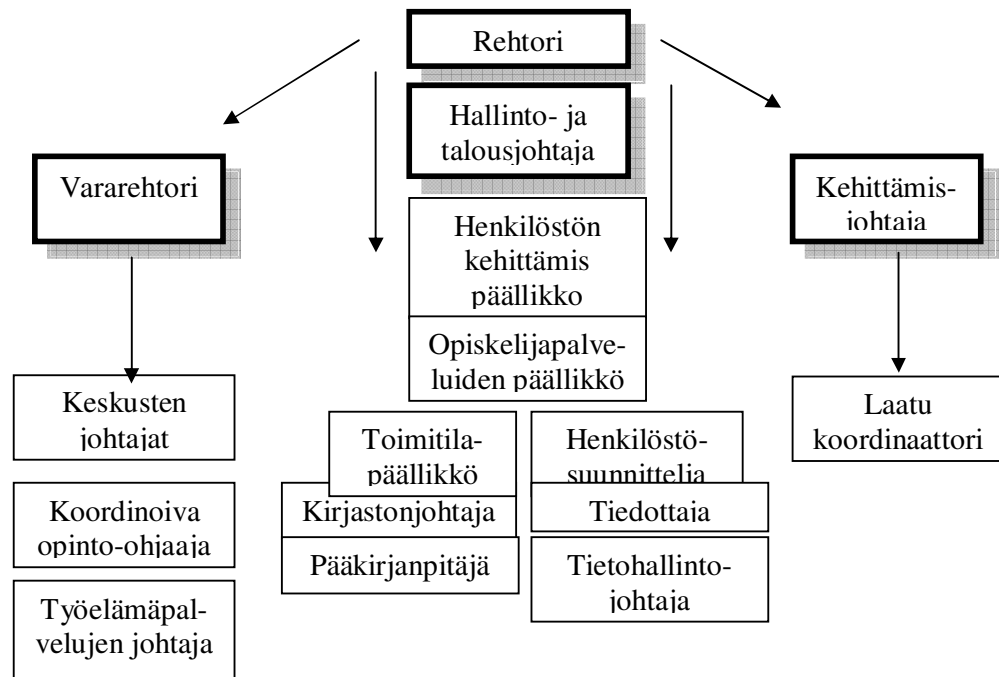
Rehtori

Hallinto- ja talousjohtaja

Vararehtori

Kehittämisjohtaja

Henkilöstön kehittämis päällikko

Opiskelijapalveluiden päällikkö

Keskusten johtajat

Laatu koordinaattori

Toimitilapäällikkö

Henkilöstösuunnittelija

Kirjastonjohtaja

Tiedottaja

Koordinoiva opinto-ohjaaja

Pääkirjanpitäjä

Tietohallintojohtaja

Työelämäpalvelujen johtaja